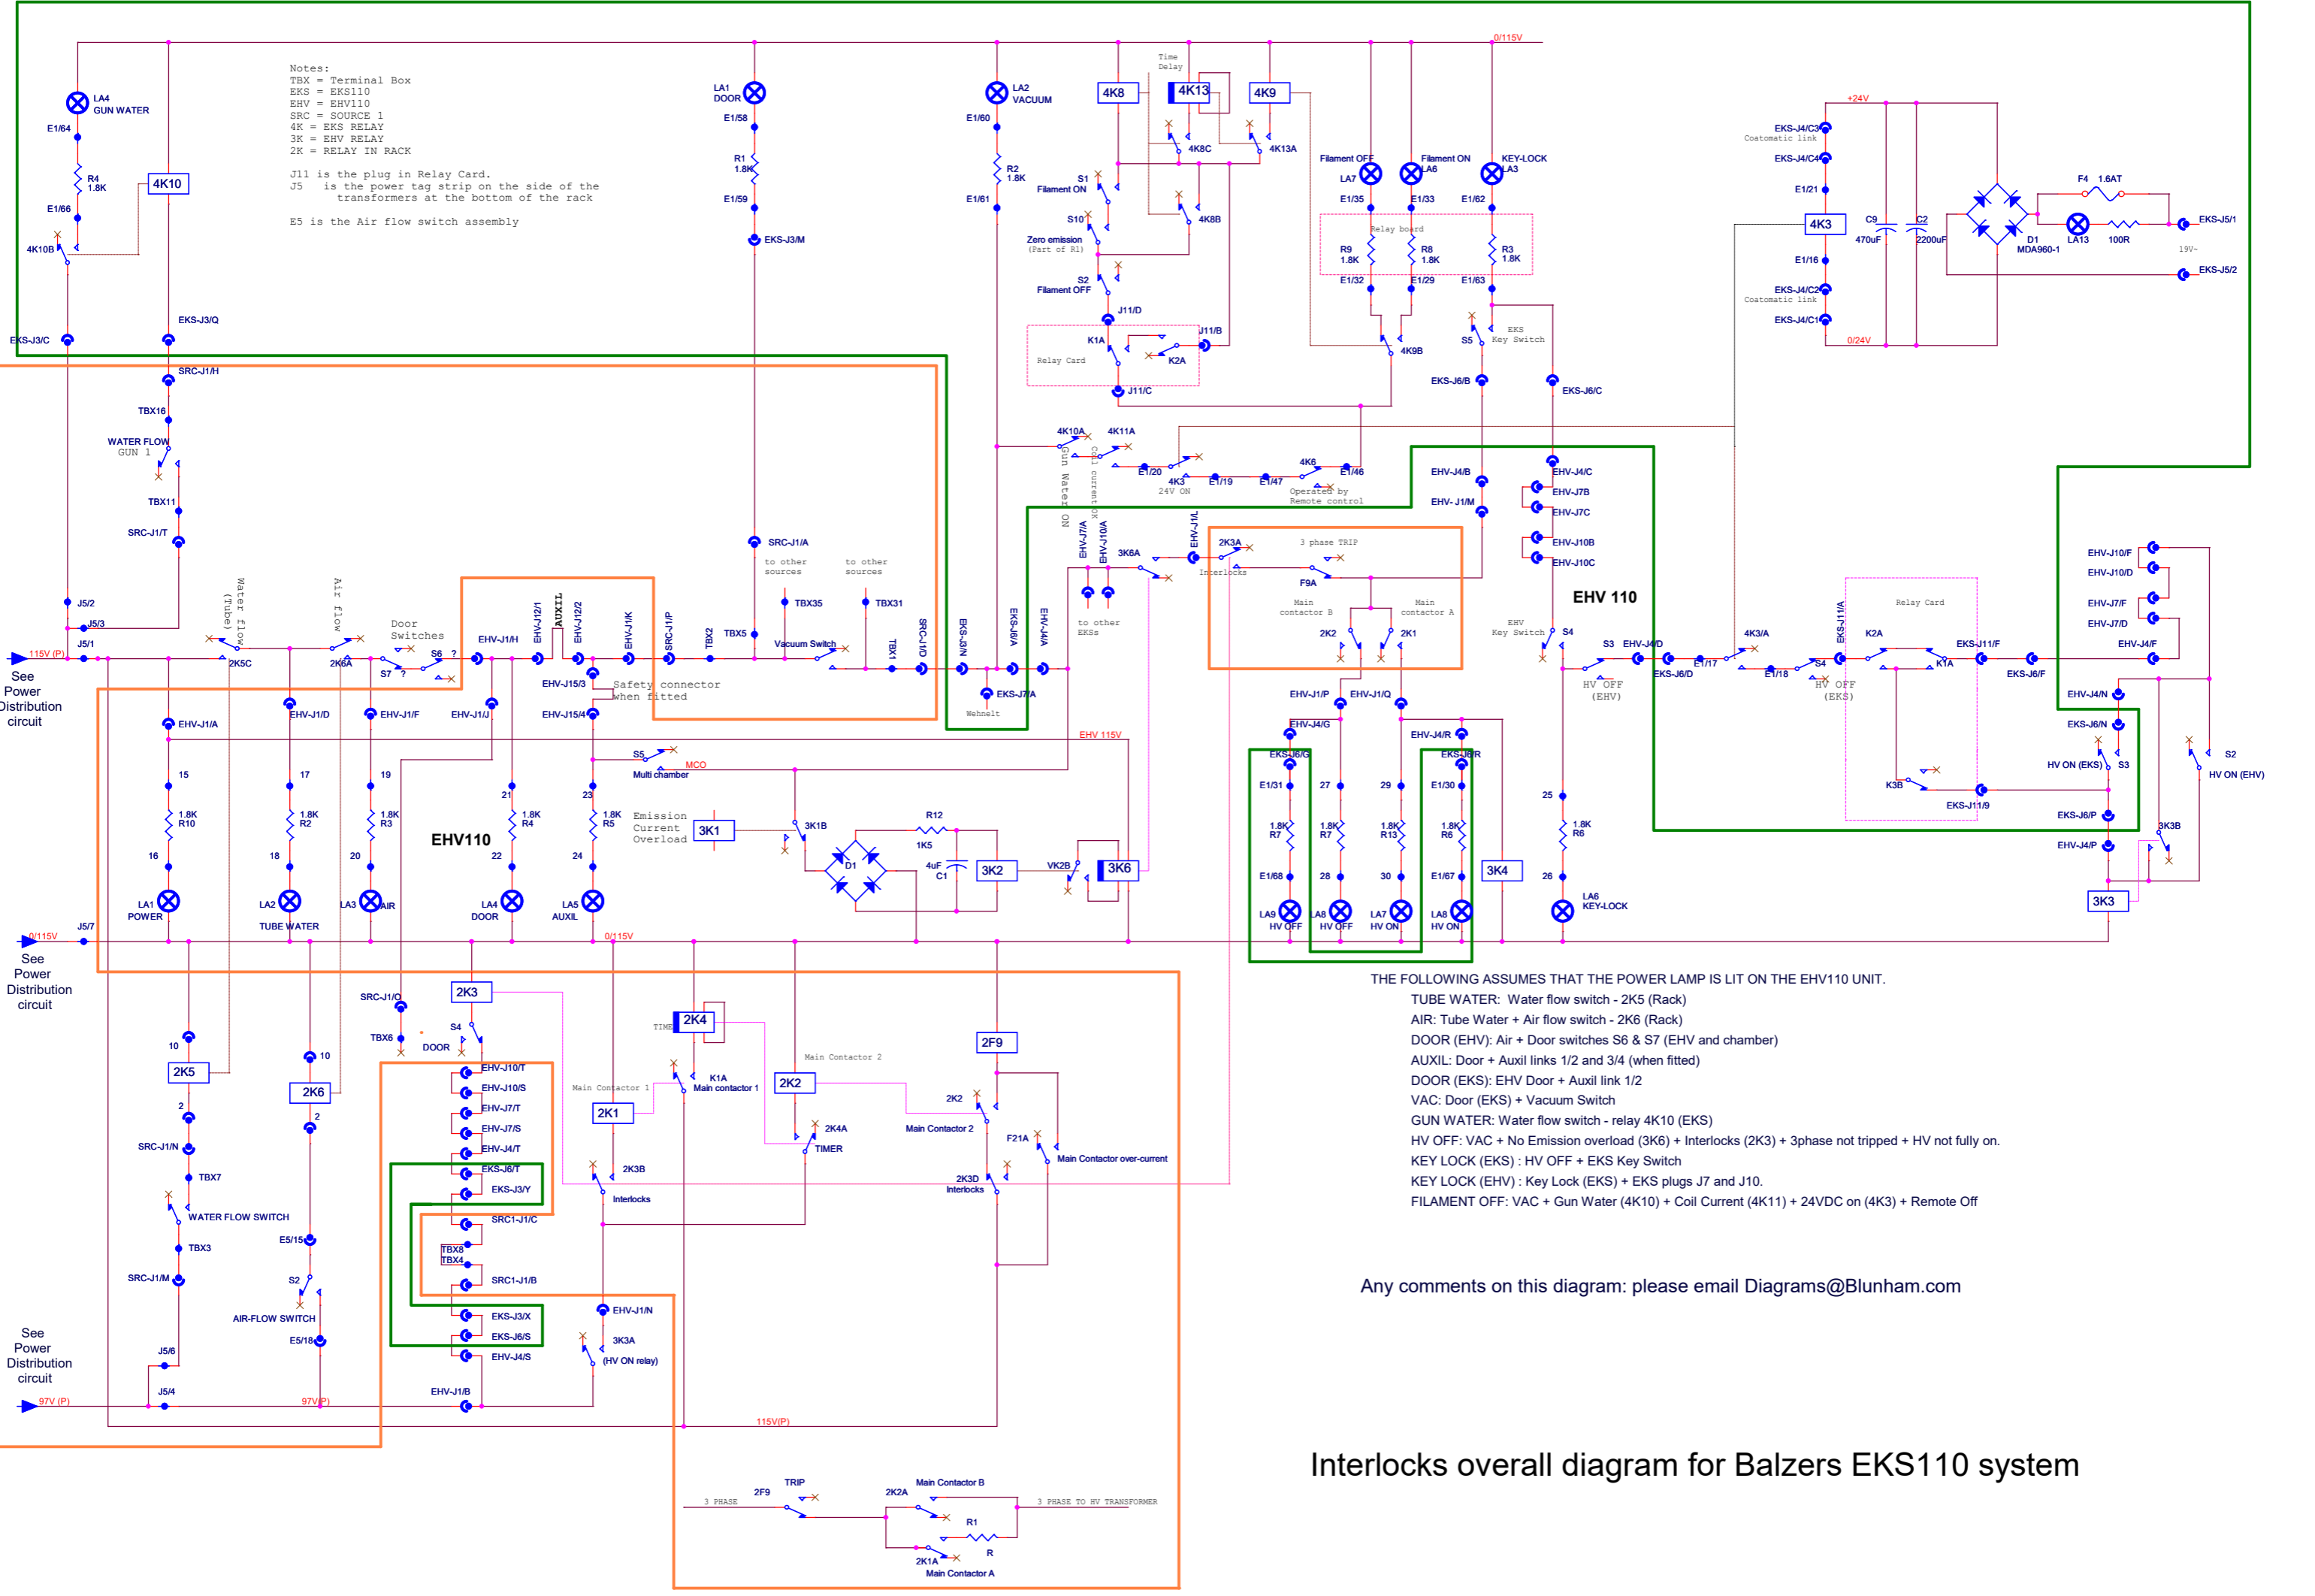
Notes:
TBX = Terminal Box
EKS = EKS110
EHV = EHV110
SRC = SOURCE 1
4K = EKS RELAY
3K = EHV RELAY
2K = RELAY IN RACK

J11 is the plug in Relay Card.
J5 is the power tag strip on the side of the transformers at the bottom of the rack

E5 is the Air flow switch assembly

LA4 GUN WATER
E1/64
R4 1.8K
E1/66
4K10
4K10B
EKS-J3/C
EKS-J3/Q
LA1 DOOR
E1/58
R1 1.8K
E1/59
EKS-J3/M
LA2 VACUUM
E1/60
R2 1.8K
E1/61
4K8
4K13
4K9
Time Delay
4K8C
4K13A
S1 Filament ON
S10
4K8B
Zero emission (Part of R1)
S2 Filament OFF
J11/D
K1A
J11/B
K2A
Relay Card
J11/C
0/115V
Filament OFF LA7
Filament ON LA6
KEY-LOCK LA3
E1/35
E1/33
E1/62
Relay board
R9 1.8K
R8 1.8K
R3 1.8K
E1/32
E1/29
E1/63
4K9B
S5 EKS Key Switch
EKS-J6/B
EKS-J6/C
+24V
EKS-J4/C3 Coatomatic link
EKS-J4/C4
E1/21
4K3
E1/16
EKS-J4/C2 Coatomatic link
EKS-J4/C1
0/24V
C9 470uF
C2 2200uF
D1 MDA960-1
F4 1.6AT
LA13
100R
EKS-J5/1
19V~
EKS-J5/2
SRC-J1/H
TBX16
WATER FLOW GUN 1
TBX11
SRC-J1/T
J5/2
J5/3
J5/1
115V (P)
See Power Distribution circuit
Water flow (Tube)
Air flow
Door Switches
2K5C
2K6A
S7
S6
EHV-J1/H
EHV-J12/1
AUXIL
EHV-J12/2
EHV-J1/K
SRC-J1/P
TBX2
TBX5
SRC-J1/A
to other sources
to other sources
TBX35
TBX31
Vacuum Switch
TBX1
SRC-J1/D
EKS-J6/N
EKS-J6/A
EHV-J4/A
EKS-J7/A
Wehnelt
4K10A
4K11A
Gun Water ON
Coil current OK
E1/20
4K3 24V ON
E1/19
E1/47
4K6
E1/46
Operated by Remote control
EHV-J7/A
EHV-J10/A
3K6A
EHV-J1/L
2K3A
3 phase TRIP
Interlocks
F9A
Main contactor B
Main contactor A
2K2
2K1
to other EKSs
EHV-J4/B
EHV-J1/M
EHV-J4/C
EHV-J7B
EHV-J7C
EHV-J10B
EHV-J10C
EHV 110
EHV Key Switch
S4
S3
EHV-J4/D
EKS-J6/D
E1/17
HV OFF (EHV)
4K3/A
E1/18
S4
HV OFF (EKS)
EKS-J11/A
K2A
Relay Card
K1A
EKS-J11/F
EKS-J6/F
EHV-J10/F
EHV-J10/D
EHV-J7/F
EHV-J7/D
EHV-J4/F
EHV-J4/N
EKS-J6/N
HV ON (EKS)
S3
S2
HV ON (EHV)
K3B
EKS-J11/9
EKS-J6/P
3K3B
EHV-J4/P
3K3
EHV-J1/A
EHV-J1/D
EHV-J1/F
EHV-J1/J
EHV-J15/3
EHV-J15/4
Safety connector when fitted
EHV 115V
S5
Multi chamber
MCO
15
17
19
21
23
1.8K R10
1.8K R2
1.8K R3
1.8K R4
1.8K R5
EHV110
16
18
20
22
24
LA1 POWER
LA2 TUBE WATER
LA3 AIR
LA4 DOOR
LA5 AUXIL
Emission Current Overload
3K1
3K1B
R12
1K5
D1
4uF C1
3K2
VK2B
3K6
EHV-J1/P
EHV-J1/Q
EHV-J4/G
EKS-J6/G
EHV-J4/R
EKS-J6/R
E1/31
27
29
E1/30
1.8K R7
1.8K R7
1.8K R13
1.8K R6
E1/68
28
30
E1/67
3K4
LA9 HV OFF
LA8 HV OFF
LA7 HV ON
LA8 HV ON
25
1.8K R6
26
LA6 KEY-LOCK
J5/7
0/115V
0/115V
See Power Distribution circuit
THE FOLLOWING ASSUMES THAT THE POWER LAMP IS LIT ON THE EHV110 UNIT.
TUBE WATER: Water flow switch - 2K5 (Rack)
AIR: Tube Water + Air flow switch - 2K6 (Rack)
DOOR (EHV): Air + Door switches S6 & S7 (EHV and chamber)
AUXIL: Door + Auxil links 1/2 and 3/4 (when fitted)
DOOR (EKS): EHV Door + Auxil link 1/2
VAC: Door (EKS) + Vacuum Switch
GUN WATER: Water flow switch - relay 4K10 (EKS)
HV OFF: VAC + No Emission overload (3K6) + Interlocks (2K3) + 3phase not tripped + HV not fully on.
KEY LOCK (EKS) : HV OFF + EKS Key Switch
KEY LOCK (EHV) : Key Lock (EKS) + EKS plugs J7 and J10.
FILAMENT OFF: VAC + Gun Water (4K10) + Coil Current (4K11) + 24VDC on (4K3) + Remote Off
SRC-J1/Q
TBX6
2K3
S4
DOOR
EHV-J10/T
EHV-J10/S
EHV-J7/T
EHV-J7/S
EHV-J4/T
EKS-J6/T
EKS-J3/Y
SRC1-J1/C
TBX8
TBX4
SRC1-J1/B
EKS-J3/X
EKS-J6/S
EHV-J4/S
EHV-J1/B
10
2K5
2
SRC-J1/N
TBX7
WATER FLOW SWITCH
TBX3
SRC-J1/M
10
2K6
2
E5/15
S2
AIR-FLOW SWITCH
E5/18
J5/6
J5/4
97V (P)
97V (P)
See Power Distribution circuit
TIME
2K4
K1A Main contactor 1
Main Contactor 1
2K1
2K3B
Interlocks
Main Contactor 2
2K2
2K4A
TIMER
2K2
Main Contactor 2
2F9
F21A
Main Contactor over-current
2K3D Interlocks
EHV-J1/N
3K3A (HV ON relay)
115V(P)
Any comments on this diagram: please email Diagrams@Blunham.com
3 PHASE
2F9
TRIP
2K2A
Main Contactor B
3 PHASE TO HV TRANSFORMER
R1
2K1A
R
Main Contactor A
Interlocks overall diagram for Balzers EKS110 system